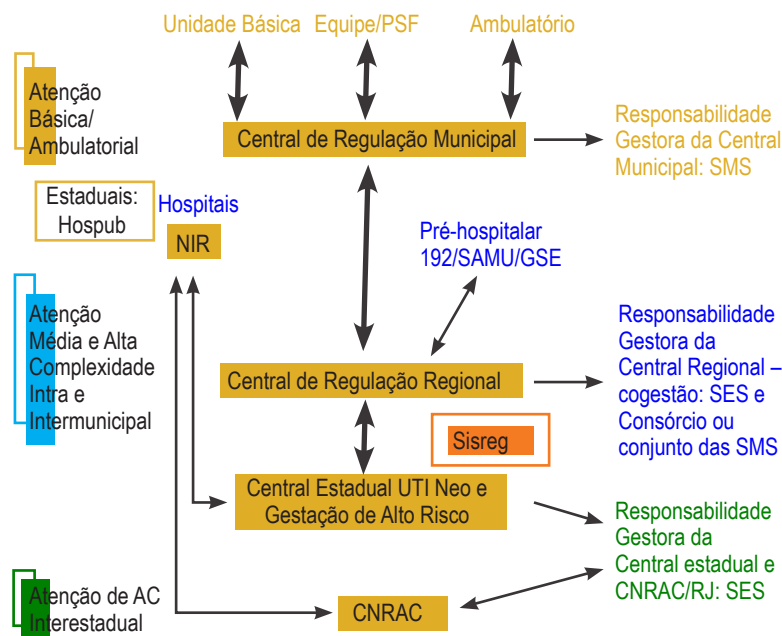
Unidade Básica

Equipe/PSF

Ambulatório

Atenção Básica/ Ambulatorial

Central de Regulação Municipal

Responsabilidade Gestora da Central Municipal: SMS

Estaduais: Hospub

Hospitais

NIR

Pré-hospitalar 192/SAMU/GSE

Atenção Média e Alta Complexidade Intra e Intermunicipal

Central de Regulação Regional

Responsabilidade Gestora da Central Regional – cogestão: SES e Consórcio ou conjunto das SMS

Sisreg

Central Estadual UTI Neo e Gestação de Alto Risco

Responsabilidade Gestora da Central estadual e CNRAC/RJ: SES

Atenção de AC Interestadual

CNRAC